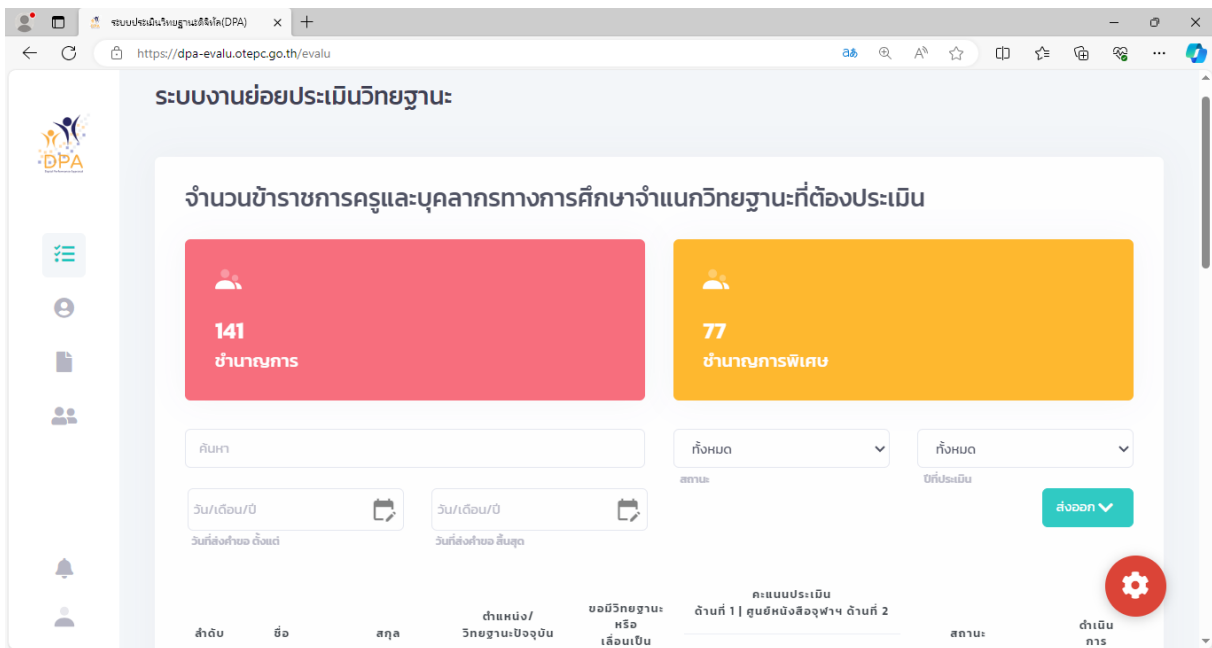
ระบบประเมินวิทยฐานะดิจิทัล(DPA)

https://dpa-evalu.otepc.go.th/evalu

DPA

ระบบงานย่อยประเมินวิทยฐานะ

จำนวนข้าราชการครูและบุคลากรทางการศึกษาจำแนกวิทยฐานะที่ต้องประเมิน

141
ชำนาญการ

77
ชำนาญการพิเศษ

ค้นหา

ทั้งหมด
สถานะ

ทั้งหมด
ปีที่ประเมิน

วัน/เดือน/ปี
วันที่ส่งคำขอ ตั้งแต่

วัน/เดือน/ปี
วันที่ส่งคำขอ สิ้นสุด

ส่งออก

| ลำดับ | ชื่อ | สกุล | ตำแหน่ง/ วิทยฐานะปัจจุบัน | ขอมีวิทยฐานะ หรือ เลื่อนเป็น | คะแนนประเมิน ด้านที่ 1 \| ศูนย์หนังสือจุฬาฯ ด้านที่ 2 | สถานะ | ดำเนินการ |
|---|---|---|---|---|---|---|---|